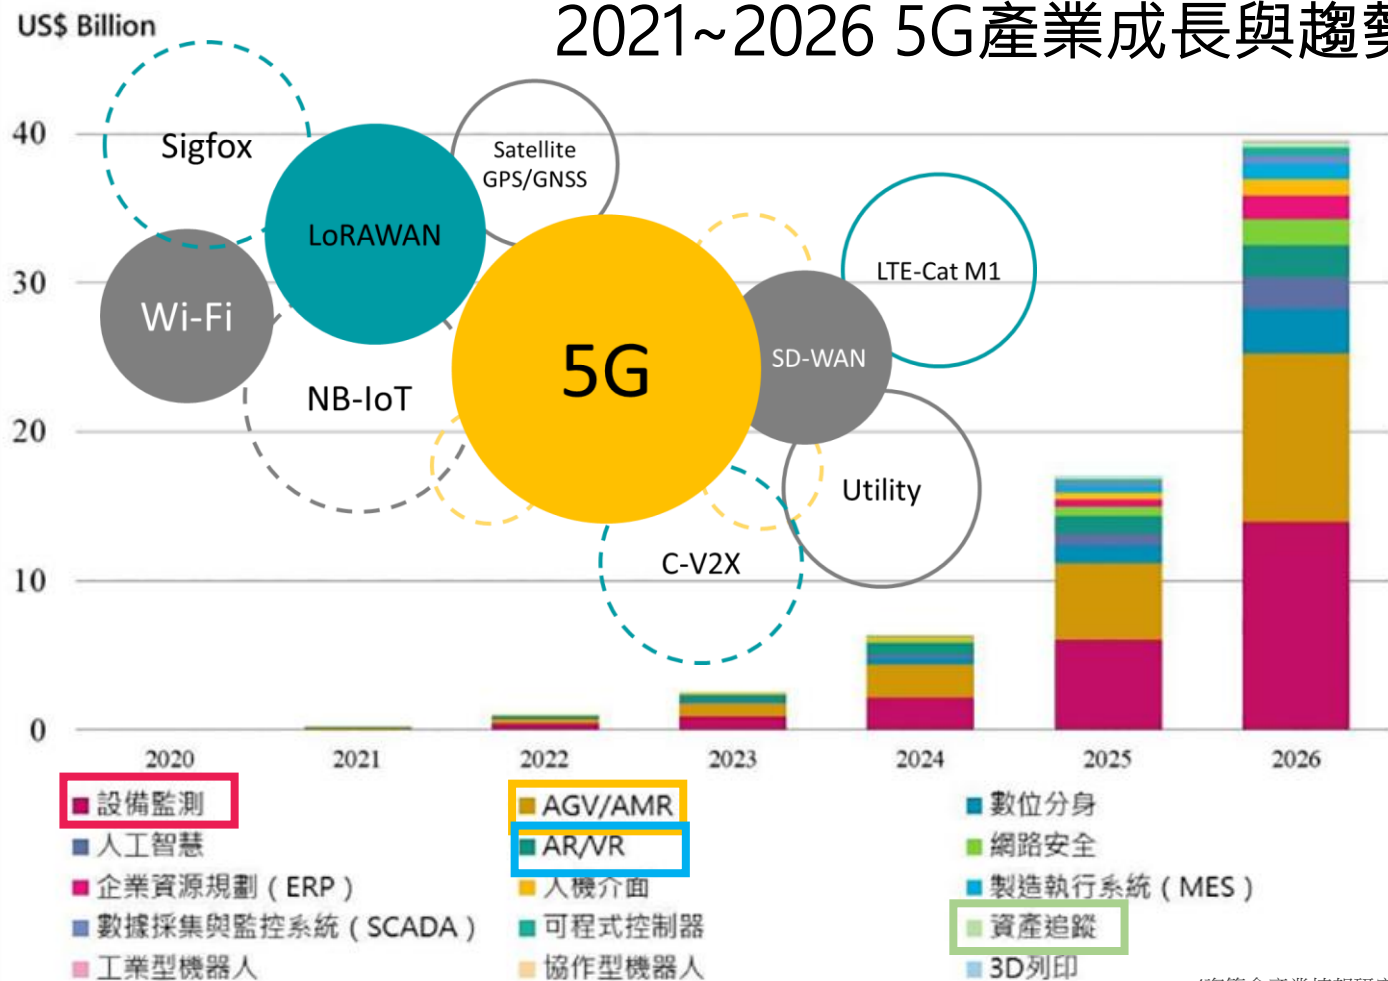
US$ Billion

2021~2026 5G產業成長與趨勢

40
30
20
10
0

Sigfox
LoRAWAN
Satellite GPS/GNSS
Wi-Fi
NB-IoT
5G
LTE-Cat M1
SD-WAN
Utility
C-V2X

2020 2021 2022 2023 2024 2025 2026

設備監測
人工智慧
企業資源規劃（ERP）
數據採集與監控系統（SCADA）
工業型機器人
AGV/AMR
AR/VR
人機介面
可程式控制器
協作型機器人
數位分身
網路安全
製造執行系統（MES）
資產追蹤
3D列印

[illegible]